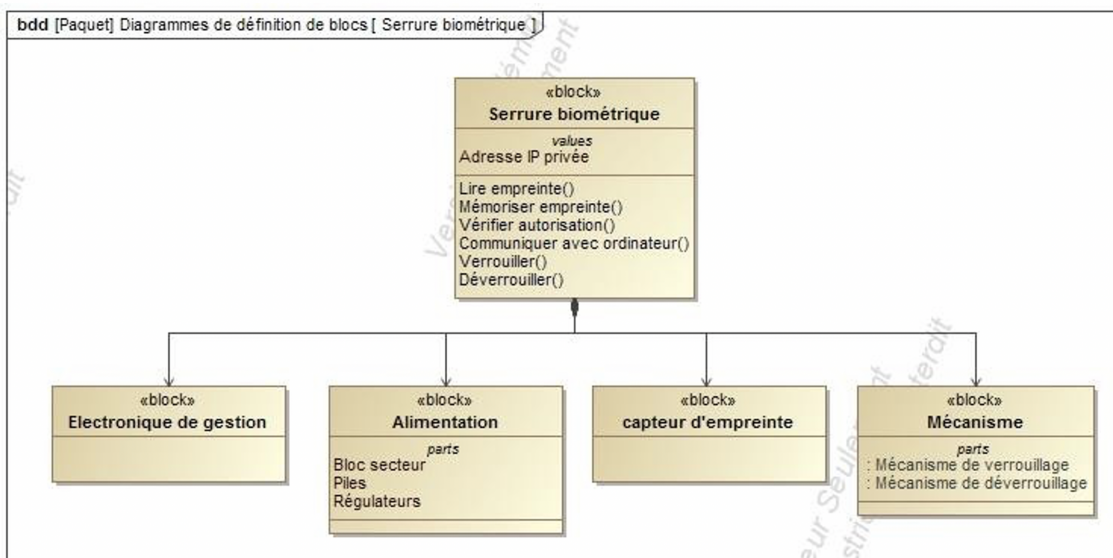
bdd [Paquet] Diagrammes de définition de blocs [ Serrure biométrique ]

«block»
Serrure biométrique
values
Adresse IP privée
Lire empreinte()
Mémoriser empreinte()
Vérifier autorisation()
Communiquer avec ordinateur()
Verrouiller()
Déverrouiller()

«block»
Electronique de gestion

«block»
Alimentation
parts
Bloc secteur
Piles
Régulateurs

«block»
capteur d'empreinte

«block»
Mécanisme
parts
: Mécanisme de verrouillage
: Mécanisme de déverrouillage